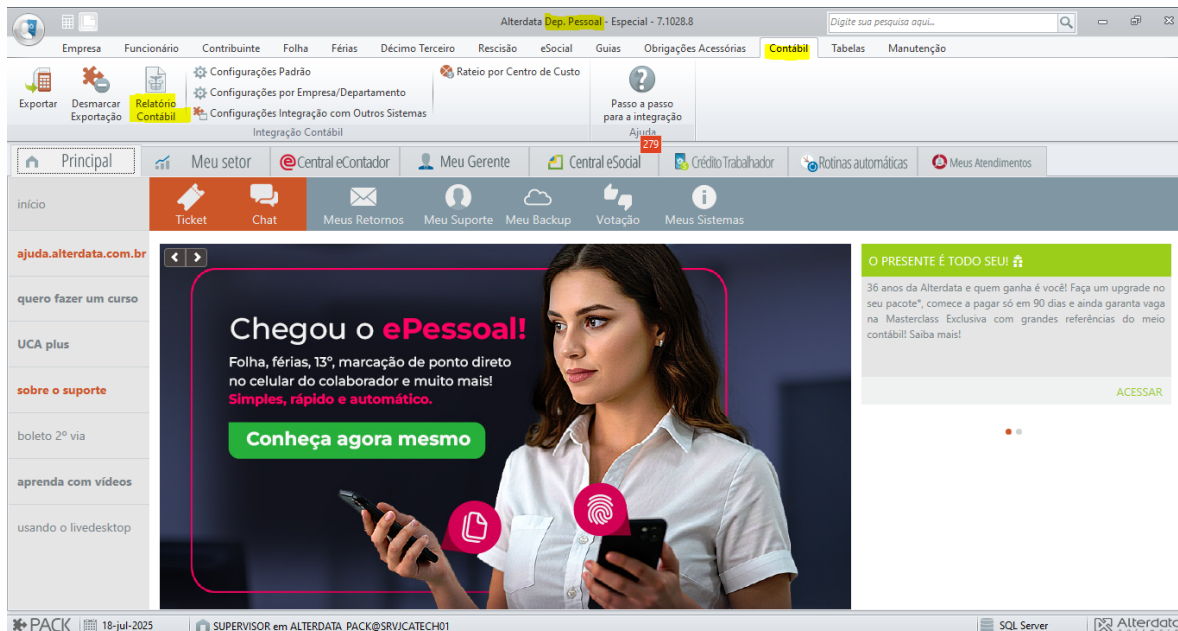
Alterdata Dep. Pessoal - Especial - 7.1028.8

Digite sua pesquisa aqui...

Empresa Funcionário Contribuinte Folha Férias Décimo Terceiro Rescisão eSocial Guias Obrigações Acessórias Contábil Tabelas Manutenção

Exportar
Desmarcar Exportação
Relatório Contábil
Configurações Padrão
Configurações por Empresa/Departamento
Configurações Integração com Outros Sistemas
Rateio por Centro de Custo
Integração Contábil
Passo a passo para a integração
Ajuda

Principal
Meu setor
Central eContador
Meu Gerente
Central eSocial
279
Crédito Trabalhador
Rotinas automáticas
Meus Atendimentos

início
ajuda.alterdata.com.br
quero fazer um curso
UCA plus
sobre o suporte
boleto 2º via
aprenda com vídeos
usando o livedesktop

Ticket
Chat
Meus Retornos
Meu Suporte
Meu Backup
Votação
Meus Sistemas

Chegou o ePessoal!
Folha, férias, 13º, marcação de ponto direto no celular do colaborador e muito mais!
Simples, rápido e automático.
Conheça agora mesmo

O PRESENTE É TODO SEU!
36 anos da Alterdata e quem ganha é você! Faça um upgrade no seu pacote*, comece a pagar só em 90 dias e ainda garanta vaga na Masterclass Exclusiva com grandes referências do meio contábil! Saiba mais!
ACESSAR

PACK
18-jul-2025
SUPERVISOR em ALTERDATA PACK@SRVJCATECH01
SQL Server
Alterdata